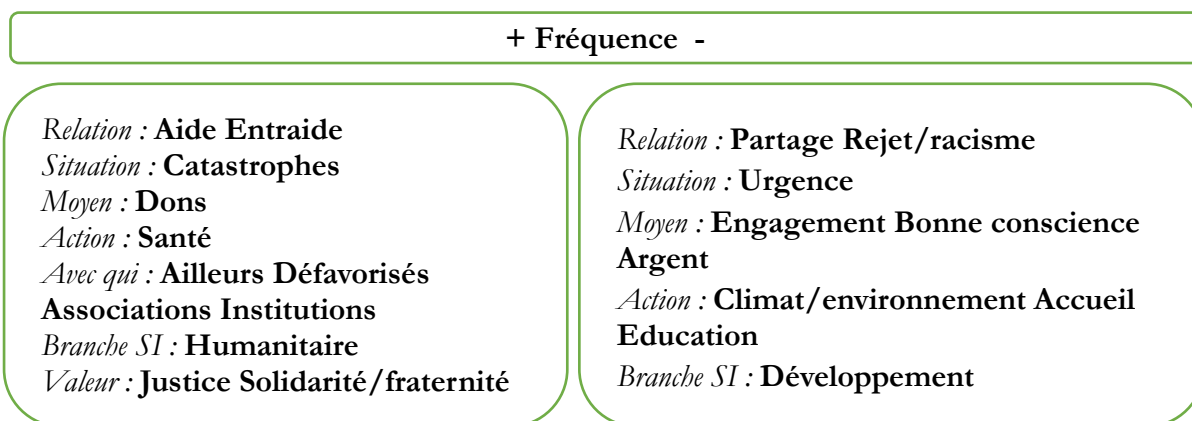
+ Fréquence -

Relation : Aide Entraide
Situation : Catastrophes
Moyen : Dons
Action : Santé
Avec qui : Ailleurs Défavorisés Associations Institutions
Branche SI : Humanitaire
Valeur : Justice Solidarité/fraternité

Relation : Partage Rejet/racisme
Situation : Urgence
Moyen : Engagement Bonne conscience Argent
Action : Climat/environnement Accueil Education
Branche SI : Développement